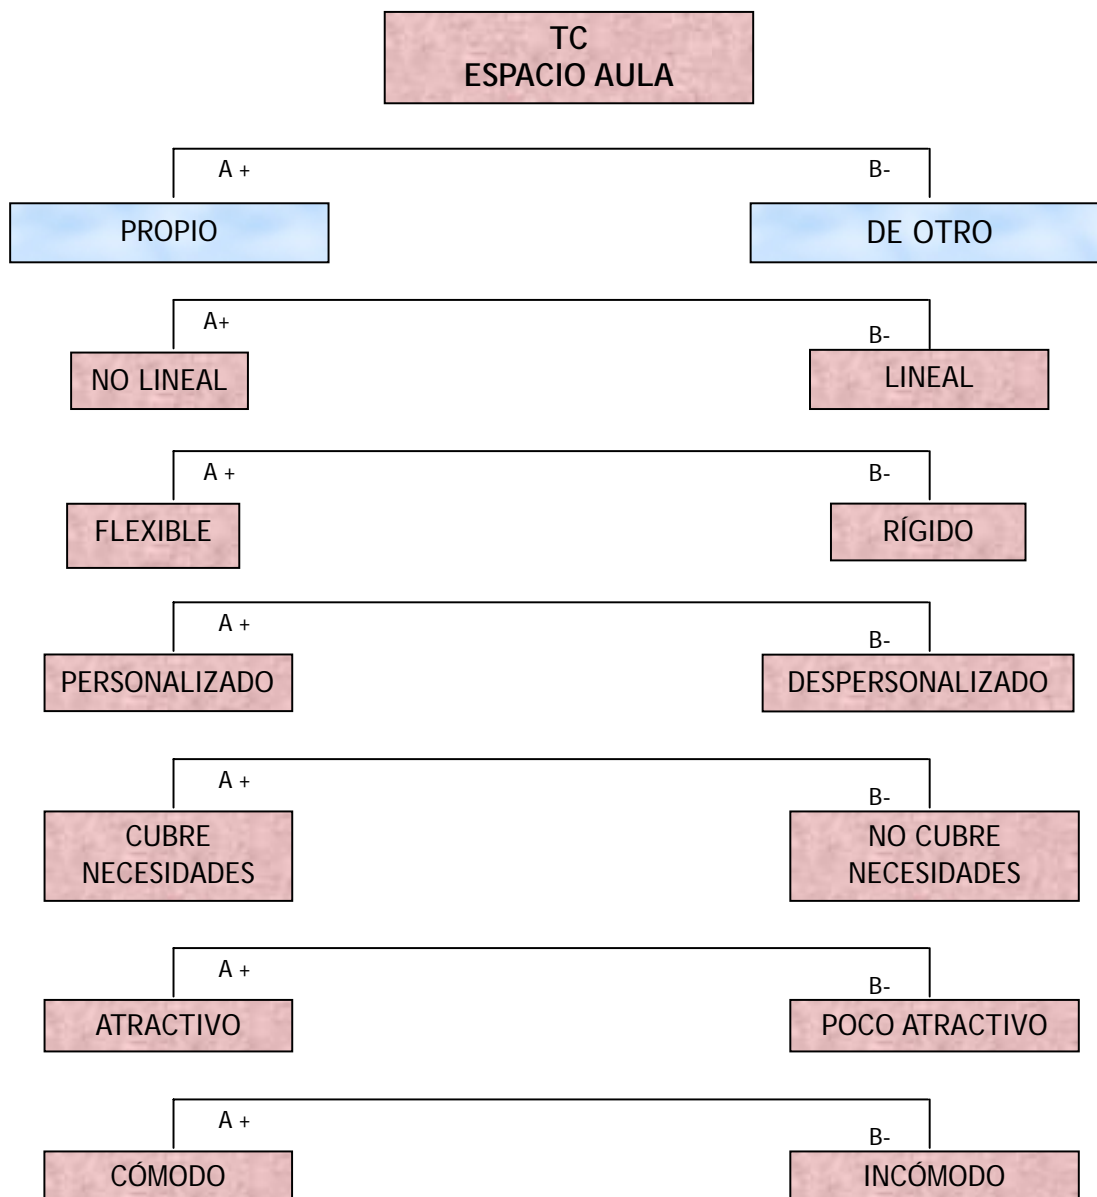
TC
ESPACIO AULA

A +
B-
PROPIO
DE OTRO

A+
B-
NO LINEAL
LINEAL

A +
B-
FLEXIBLE
RÍGIDO

A +
B-
PERSONALIZADO
DESPERSONALIZADO

A +
B-
CUBRE NECESIDADES
NO CUBRE NECESIDADES

A +
B-
ATRACTIVO
POCO ATRACTIVO

A +
B-
CÓMODO
INCÓMODO